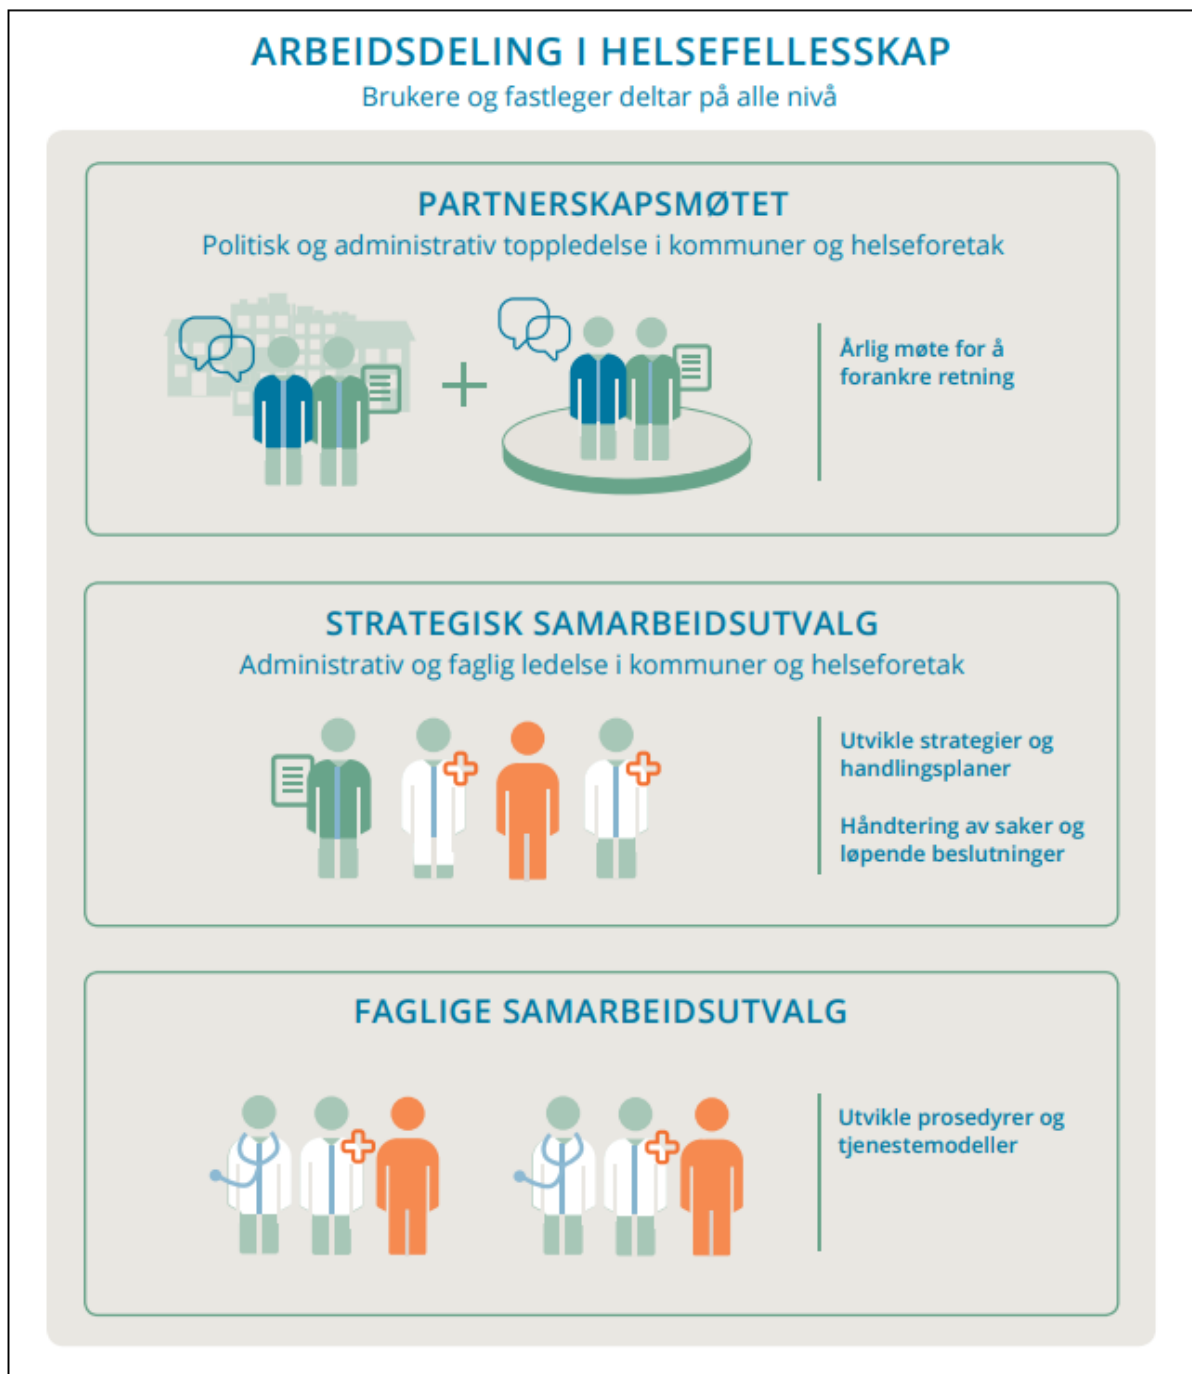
ARBEIDSDELING I HELSEFELLESSKAP
Brukere og fastleger deltar på alle nivå

PARTNERSKAPSMØTET
Politisk og administrativ toppledelse i kommuner og helseforetak

+

Årlig møte for å forankre retning

STRATEGISK SAMARBEIDSUTVALG
Administrativ og faglig ledelse i kommuner og helseforetak

Utvikle strategier og handlingsplaner

Håndtering av saker og løpende beslutninger

FAGLIGE SAMARBEIDSUTVALG

Utvikle prosedyrer og tjenestemodeller